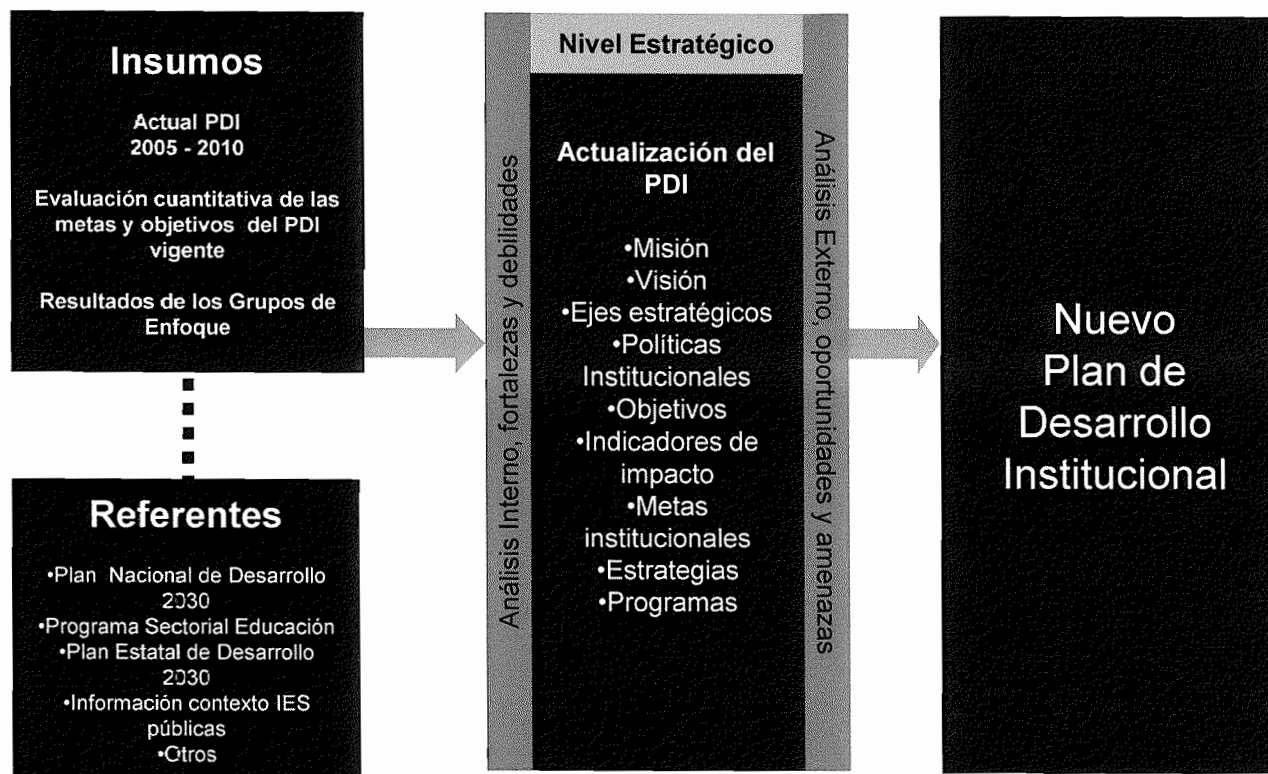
Insumos

Actual PDI
2005 - 2010

Evaluación cuantitativa de las metas y objetivos del PDI vigente

Resultados de los Grupos de Enfoque

Referentes

•Plan Nacional de Desarrollo 2030
•Programa Sectorial Educación
•Plan Estatal de Desarrollo 2030
•Información contexto IES públicas
•Otros

Nivel Estratégico

Análisis Interno, fortalezas y debilidades

Actualización del PDI

•Misión
•Visión
•Ejes estratégicos
•Políticas Institucionales
•Objetivos
•Indicadores de impacto
•Metas institucionales
•Estrategias
•Programas

Análisis Externo, oportunidades y amenazas

Nuevo Plan de Desarrollo Institucional